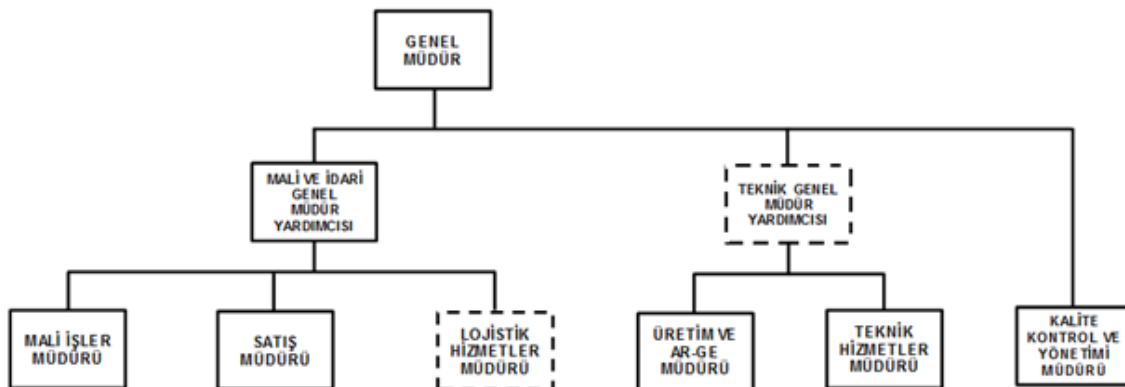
GENEL MÜDÜR

MALİ VE İDARİ GENEL MÜDÜR YARDIMCISI

TEKNİK GENEL MÜDÜR YARDIMCISI

MALİ İŞLER MÜDÜRÜ

SATIŞ MÜDÜRÜ

LOJİSTİK HİZMETLER MÜDÜRÜ

ÜRETİM VE AR-GE MÜDÜRÜ

TEKNİK HİZMETLER MÜDÜRÜ

KALİTE KONTROL VE YÖNETİMİ MÜDÜRÜ